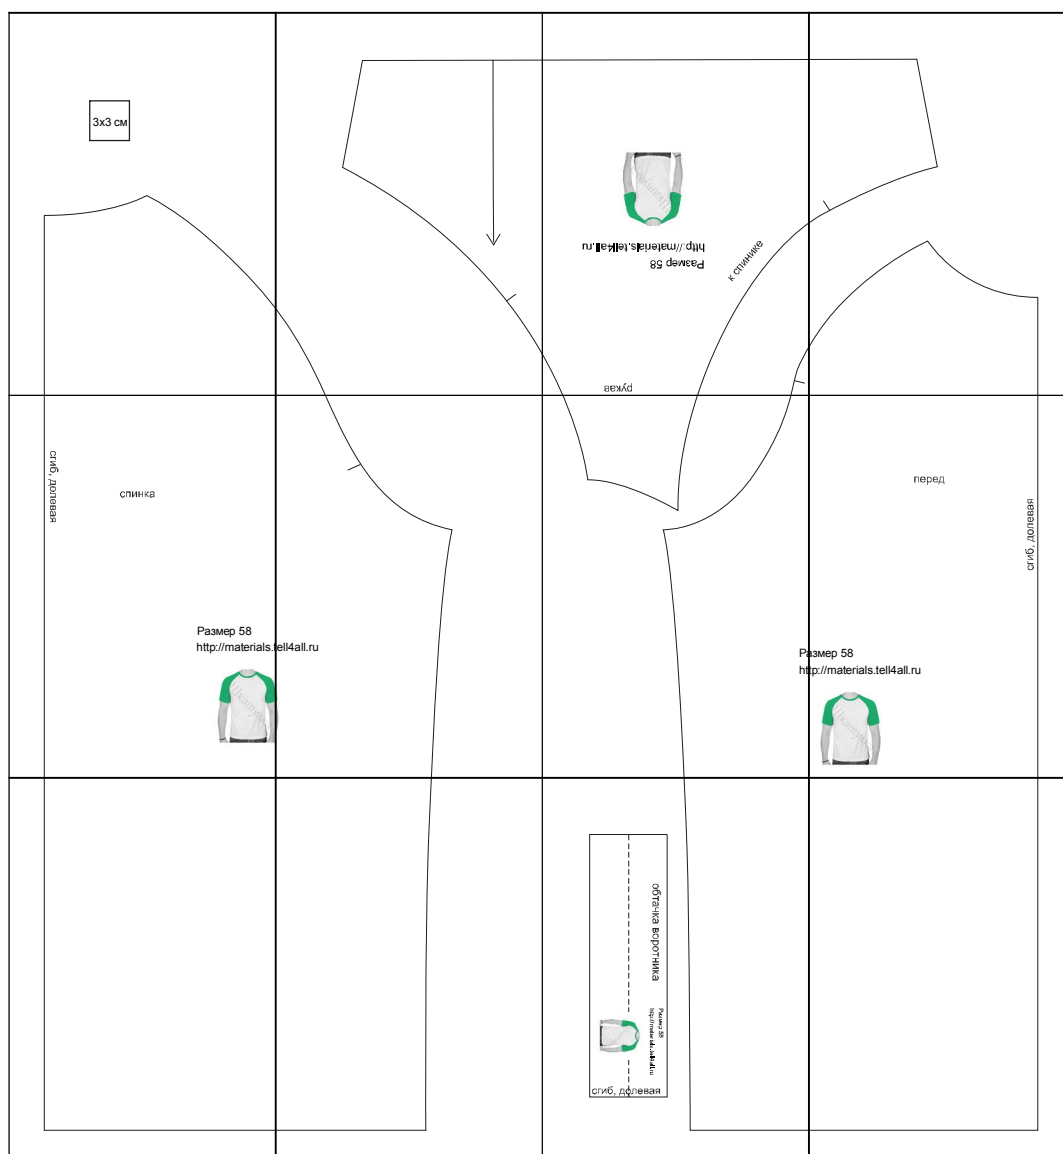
3x3 см

Размер 58
http://materials.tell4all.ru

к спинке

рукав

сгиб, долевая

спинка

перед

сгиб, долевая

Размер 58
http://materials.tell4all.ru

Размер 58
http://materials.tell4all.ru

обтачка воротника

Размер 58
http://materials.tell4all.ru

сгиб, долевая